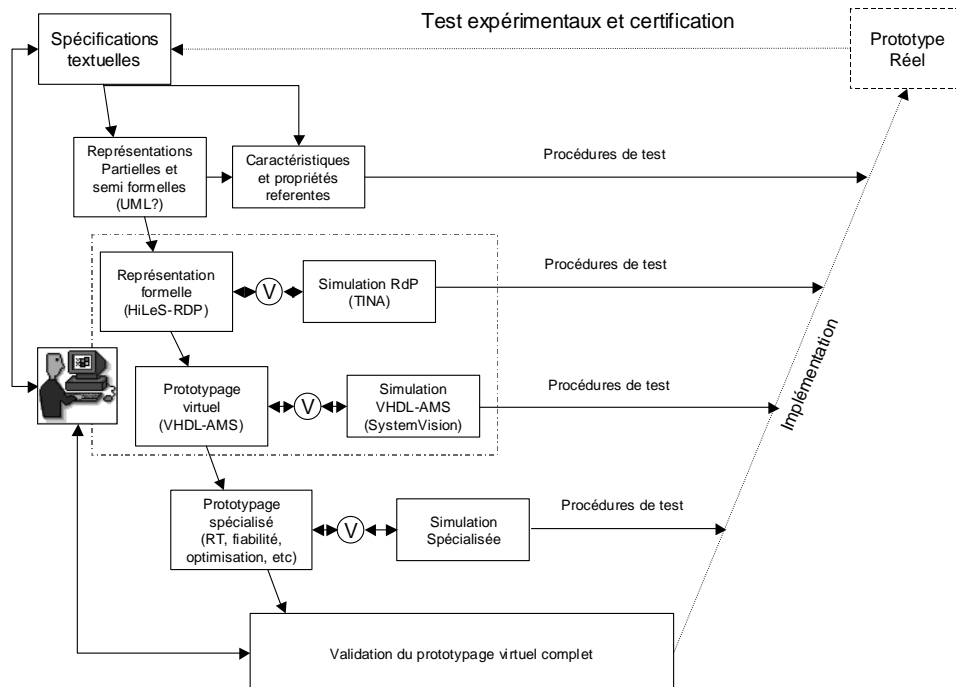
Test expérimentaux et certification

Spécifications textuelles

Prototype Réel

Représentations Partielles et semi formelles (UML?)

Caractéristiques et propriétés referentes

Procédures de test

Représentation formelle (HiLeS-RDP)

V

Simulation RdP (TINA)

Procédures de test

Prototypage virtuel (VHDL-AMS)

V

Simulation VHDL-AMS (SystemVision)

Procédures de test

Implémentation

Prototypage spécialisé (RT, fiabilité, optimisation, etc)

V

Simulation Spécialisée

Procédures de test

Validation du prototypage virtuel complet